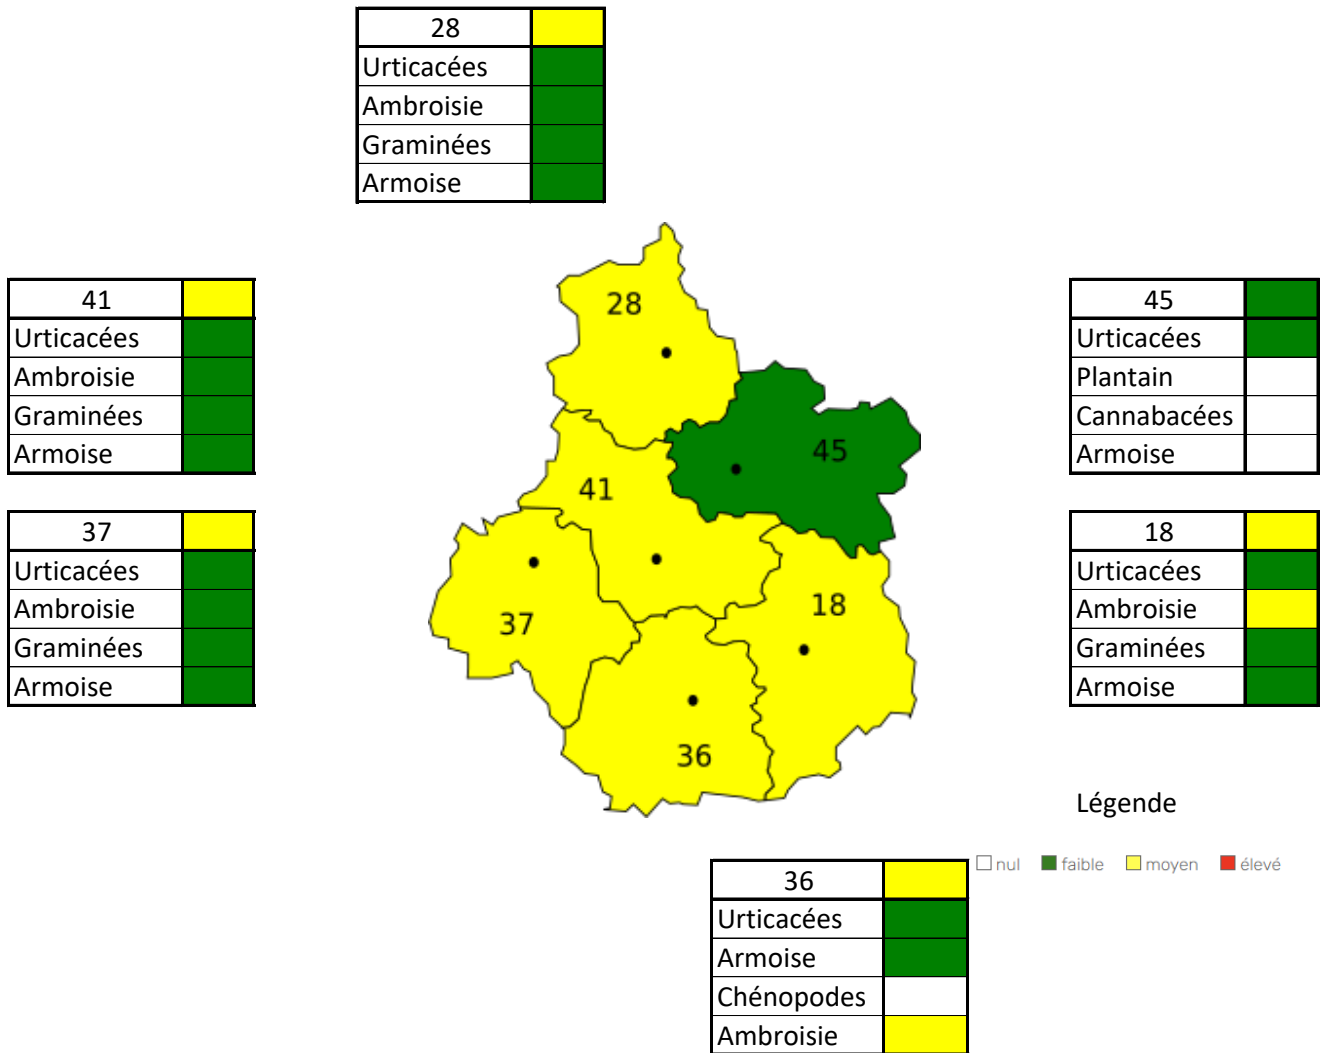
| 28 | |
|---|---|
| Urticacées | |
| Ambroisie | |
| Graminées | |
| Armoise | |

| 41 | |
|---|---|
| Urticacées | |
| Ambroisie | |
| Graminées | |
| Armoise | |

| 45 | |
|---|---|
| Urticacées | |
| Plantain | |
| Cannabacées | |
| Armoise | |

| 37 | |
|---|---|
| Urticacées | |
| Ambroisie | |
| Graminées | |
| Armoise | |

| 18 | |
|---|---|
| Urticacées | |
| Ambroisie | |
| Graminées | |
| Armoise | |

28
45
41
37
18
36

Légende

nul faible moyen élevé

| 36 | |
|---|---|
| Urticacées | |
| Armoise | |
| Chénopodes | |
| Ambroisie | |